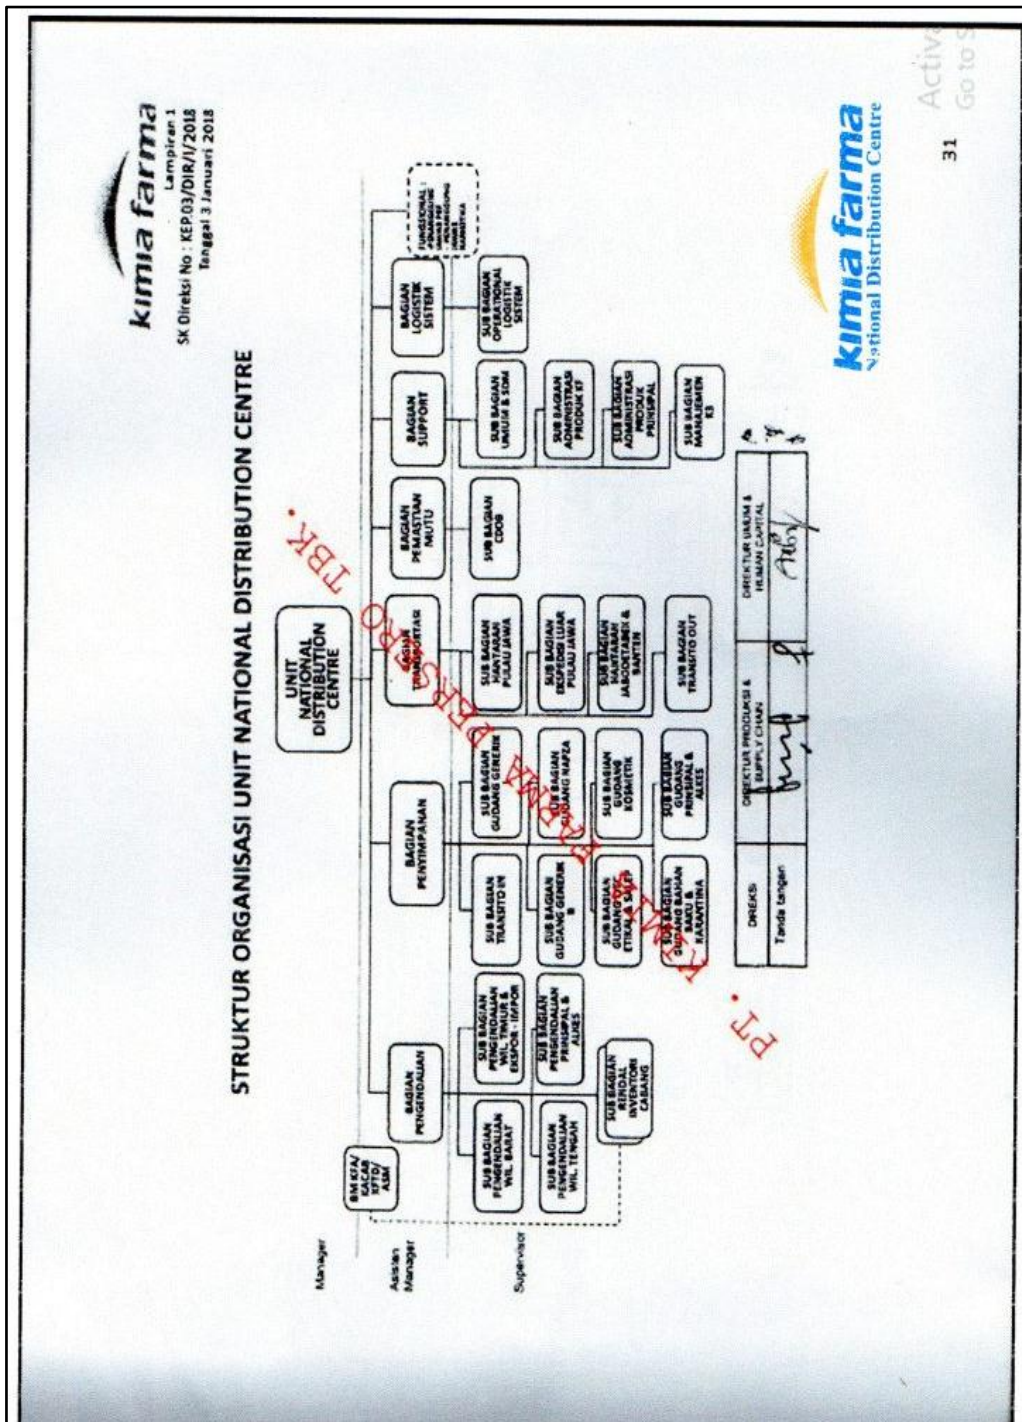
kimia farma
Lampiran 1
SK Direksi No : KEP.03/DIR/I/2018
Tanggal 3 Januari 2018

STRUKTUR ORGANISASI UNIT NATIONAL DISTRIBUTION CENTRE

UNIT NATIONAL DISTRIBUTION CENTRE

Manager

Asisten Manager

Supervisor

BM KFA/ KACAB KFTD/ ASM

BAGIAN PENGENDALIAN

SUB BAGIAN PENGENDALIAN WIL. BARAT

SUB BAGIAN PENGENDALIAN WIL. TENGAH

SUB BAGIAN PENGENDALIAN WIL. TIMUR & EKSPOR - IMPOR

SUB BAGIAN PENGENDALIAN PRINSIPAL & ALKES

SUB BAGIAN RENDAL INVENTORI CABANG

BAGIAN PENYIMPANAN

SUB BAGIAN TRANSITO IN

SUB BAGIAN GUDANG GENERIK B

SUB BAGIAN GUDANG OGB ETIKAL & OTC

SUB BAGIAN GUDANG BAHAN BAKU & KARANTINA

SUB BAGIAN GUDANG GENERIK

SUB BAGIAN GUDANG NAPZA

SUB BAGIAN GUDANG KOSMETIK

SUB BAGIAN GUDANG PRINSIPAL & ALKES

BAGIAN TRANSPORTASI

SUB BAGIAN HANTARAN PULAU JAWA

SUB BAGIAN HANTARAN LUAR PULAU JAWA

SUB BAGIAN HANTARAN JABODETABEK & BANTEN

SUB BAGIAN TRANSITO OUT

BAGIAN PEMASTIAN MUTU

SUB BAGIAN CDOB

BAGIAN SUPPORT

SUB BAGIAN UMUM & SDM

SUB BAGIAN ADMINISTRASI PRODUK KF

SUB BAGIAN ADMINISTRASI PRODUK PRINSIPAL

SUB BAGIAN MANAJEMEN K3

BAGIAN LOGISTIK SISTEM

SUB BAGIAN OPERASIONAL LOGISTIK SISTEM

FUNGSIONAL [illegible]

PT. KIMIA FARMA (PERSERO) TBK.

| DIREKSI | DIREKTUR PRODUKSI & SUPPLY CHAIN | DIREKTUR UMUM & HUMAN CAPITAL |
|---|---|---|
| Tanda tangan | | |

kimia farma
National Distribution Centre

31

Activ
Go to S